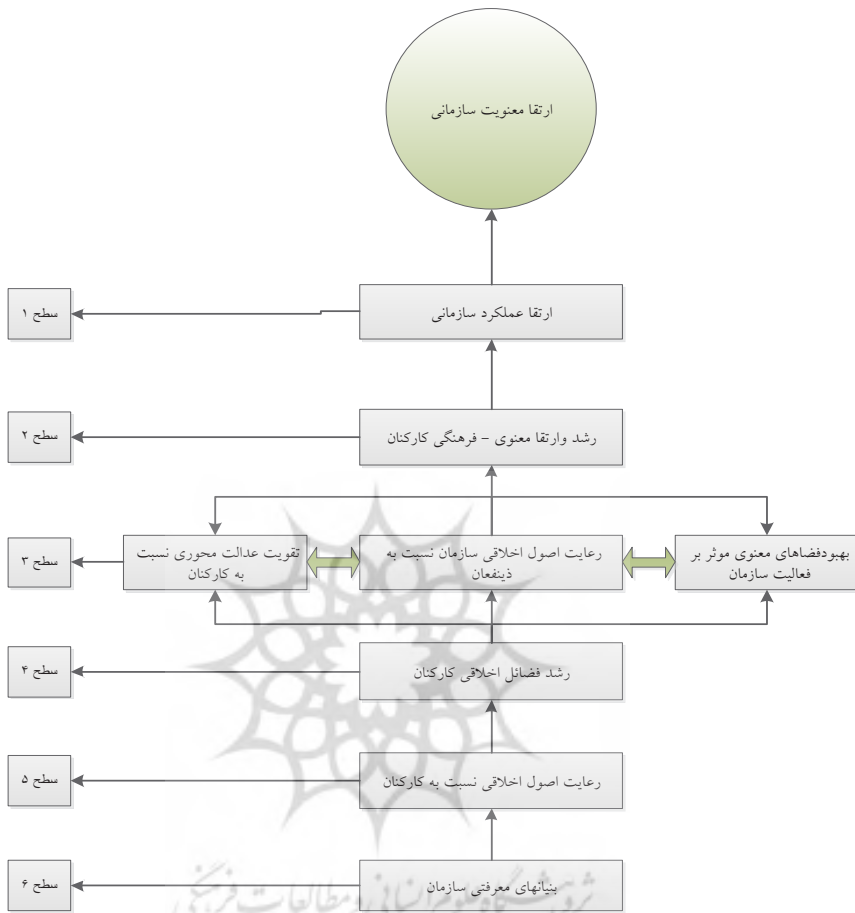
ارتقا معنویت سازمانی

ارتقا عملکرد سازمانی

سطح ۱

رشد وارتقا معنوی – فرهنگی کارکنان

سطح ۲

تقویت عدالت محوری نسبت به کارکنان

رعایت اصول اخلاقی سازمان نسبت به ذینفعان

بهبودفضاهای معنوی موثر بر فعالیت سازمان

سطح ۳

رشد فضائل اخلاقی کارکنان

سطح ۴

رعایت اصول اخلاقی نسبت به کارکنان

سطح ۵

بنیانهای معرفتی سازمان

سطح ۶

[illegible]